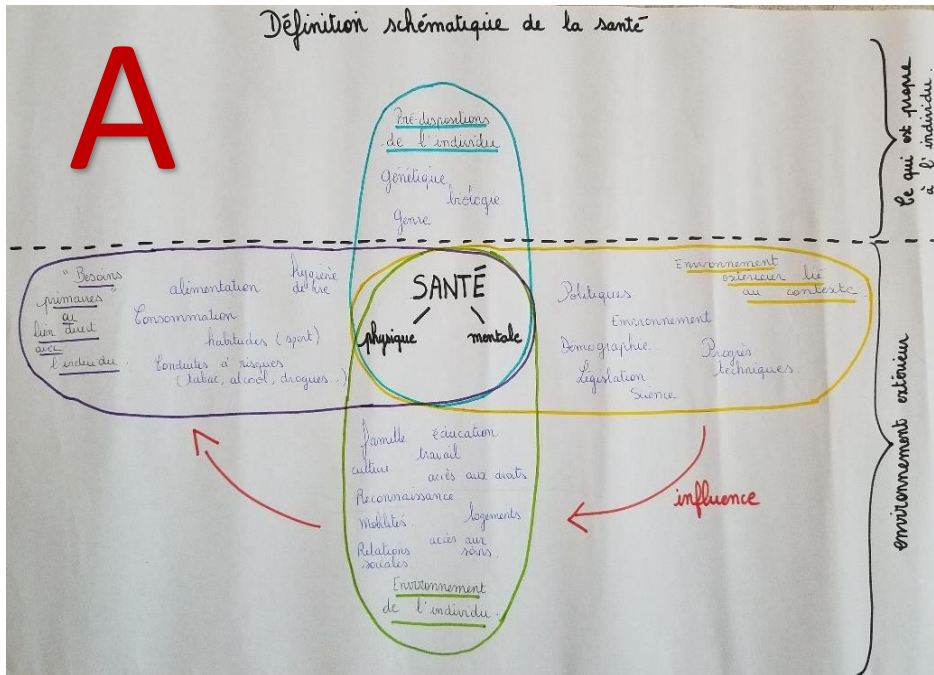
Définition schématique de la santé

A

Ce qui est propre à l'individu.

Pré-dispositions de l'individu

Génétique
biologique
Genre

"Besoins primaires" en lien direct avec l'individu

alimentation
Hygiène de vie
Consommation
habitudes (sport)
Conduites à risques (tabac, alcool, drogues...)

SANTÉ
physique
mentale

Environnement extérieur lié au contexte

Politiques
Environnement
Démographie
Progrès techniques.
Législation
Science

Famille
éducation
travail
culture
accès aux droits
Reconnaissance
Mobilités
Logements
Relations sociales
accès aux soins.

Environnement de l'individu.

influence

environnement extérieur